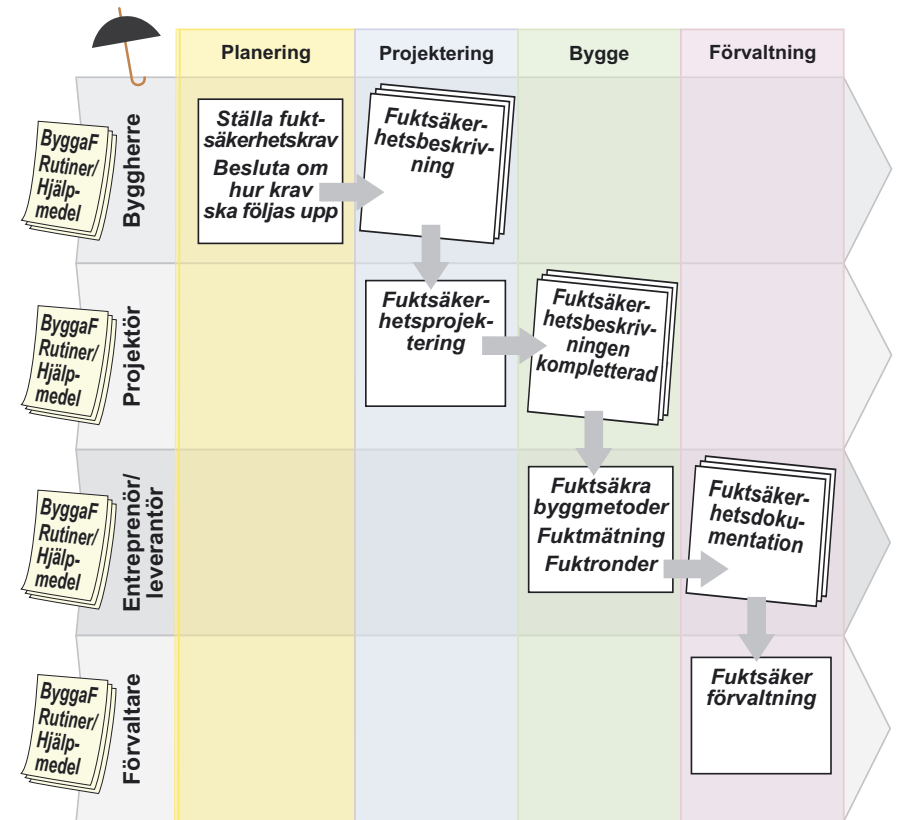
Planering

Projektering

Bygge

Förvaltning

ByggaF Rutiner/ Hjälpmedel

Byggherre

Ställa fuktsäkerhetskrav Besluta om hur krav ska följas upp

Fuktsäkerhetsbeskrivning

ByggaF Rutiner/ Hjälpmedel

Projektör

Fuktsäkerhetsprojektering

Fuktsäkerhetsbeskrivningen kompletterad

ByggaF Rutiner/ Hjälpmedel

Entreprenör/ leverantör

Fuktsäkra byggmetoder Fuktmätning Fuktronder

Fuktsäkerhetsdokumentation

ByggaF Rutiner/ Hjälpmedel

Förvaltare

Fuktsäker förvaltning